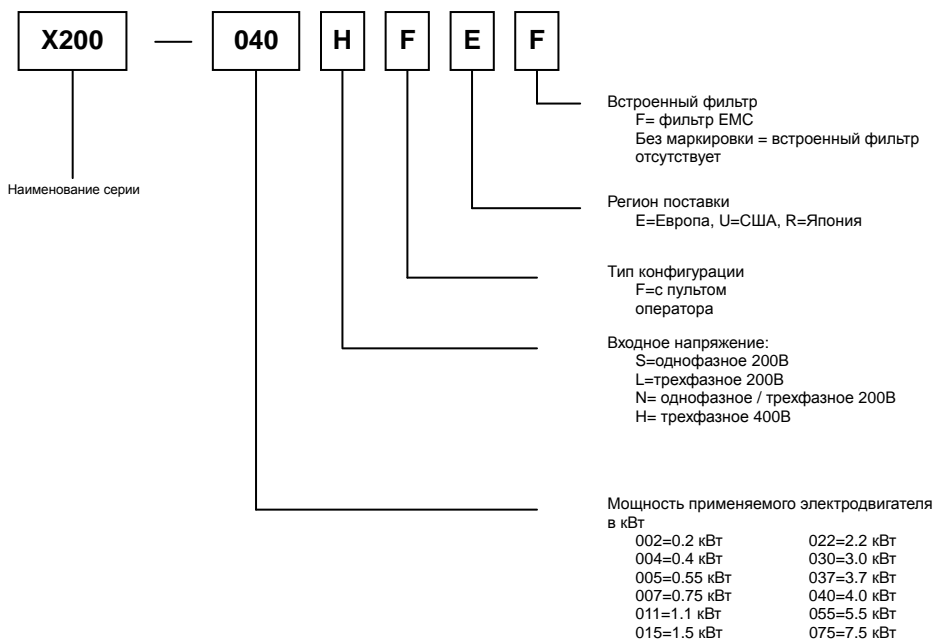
X200 — 040 H F E F

Наименование серии

Встроенный фильтр
F= фильтр EMC
Без маркировки = встроенный фильтр отсутствует

Регион поставки
E=Европа, U=США, R=Япония

Тип конфигурации
F=с пультом оператора

Входное напряжение:
S=однофазное 200В
L=трехфазное 200В
N= однофазное / трехфазное 200В
H= трехфазное 400В

Мощность применяемого электродвигателя в кВт

| | |
|---|---|
| 002=0.2 кВт | 022=2.2 кВт |
| 004=0.4 кВт | 030=3.0 кВт |
| 005=0.55 кВт | 037=3.7 кВт |
| 007=0.75 кВт | 040=4.0 кВт |
| 011=1.1 кВт | 055=5.5 кВт |
| 015=1.5 кВт | 075=7.5 кВт |